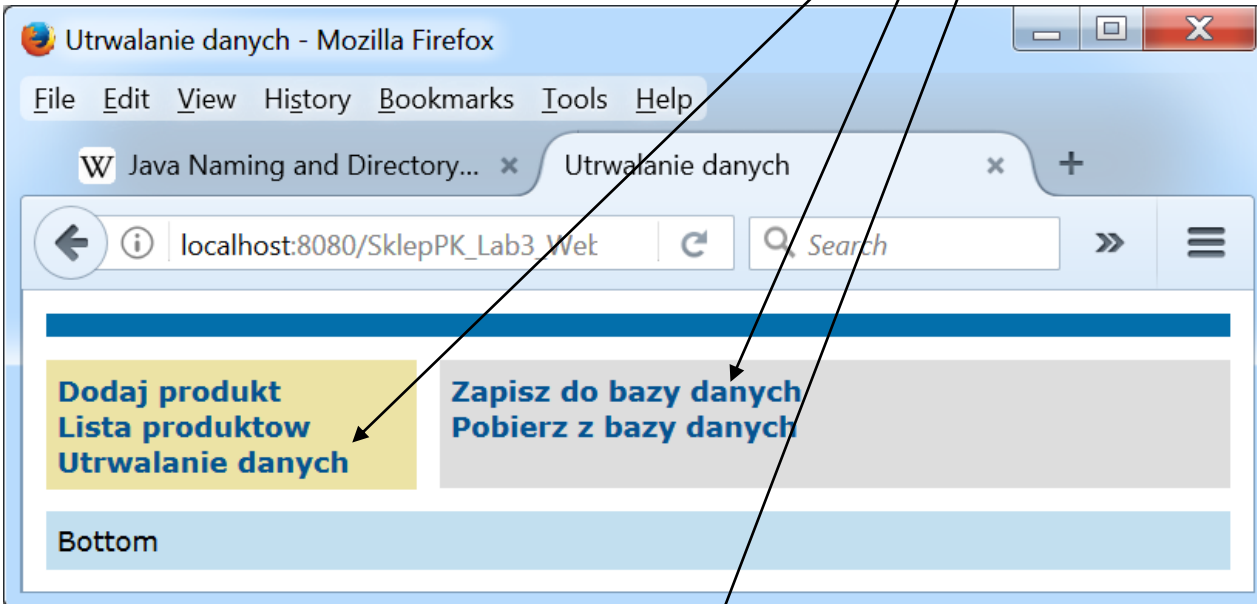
Utrwalanie danych - Mozilla Firefox

File Edit View History Bookmarks Tools Help

W Java Naming and Directory... ×
Utrwalanie danych ×
+

localhost:8080/SklepPK_Lab3_Wel

Search

Dodaj produkt
Lista produktow
Utrwalanie danych

Zapisz do bazy danych
Pobierz z bazy danych

Bottom